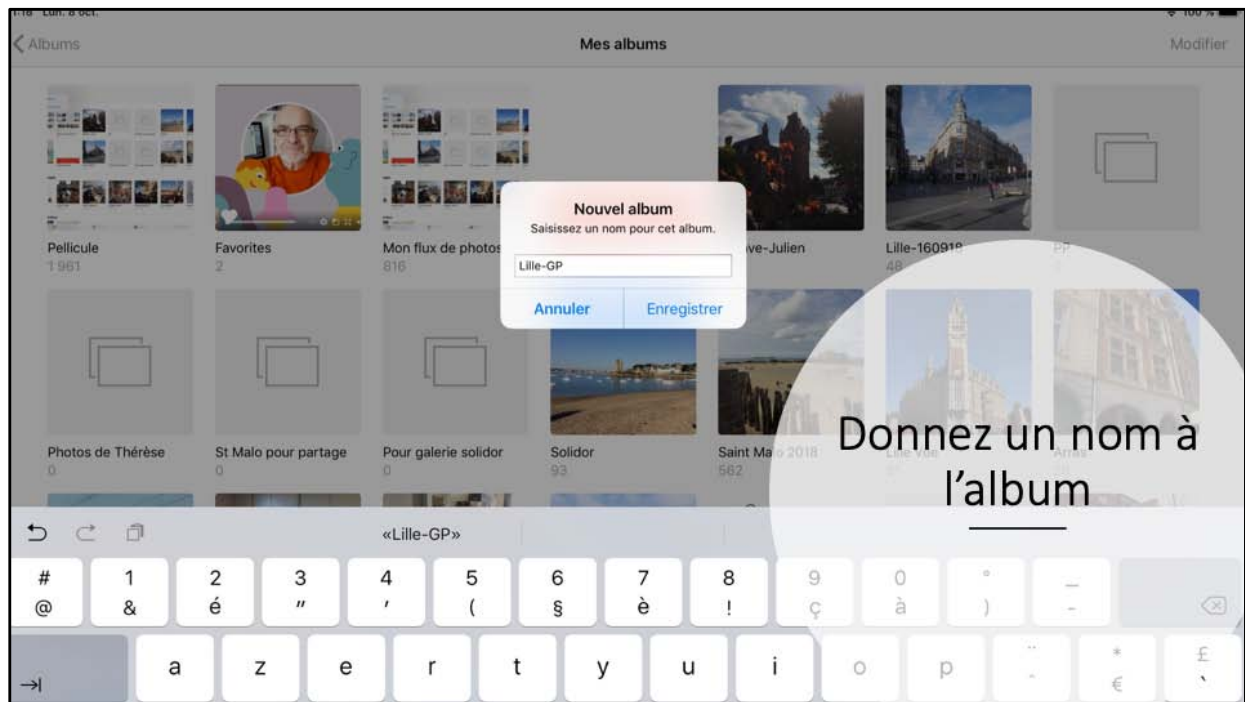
1:18 Lun. 8 oct.
100 %

Albums

Mes albums

Modifier

Pellicule
1 961

Favorites
2

Mon flux de photos
816

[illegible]ve-Julien

Lille-160918
48

PP

Nouvel album
Saisissez un nom pour cet album.

Lille-GP

Annuler

Enregistrer

Photos de Thérèse
0

St Malo pour partage
0

Pour galerie solidor
0

Solidor
93

Saint Malo 2018
562

Lille Vue

Arras

Donnez un nom à l'album

«Lille-GP»

# @
1 &
2 é
3 "
4 '
5 (
6 §
7 è
8 !
9 ç
0 à
° )
_ -

a z e r t y u i o p
¨ ^
* €
£ `